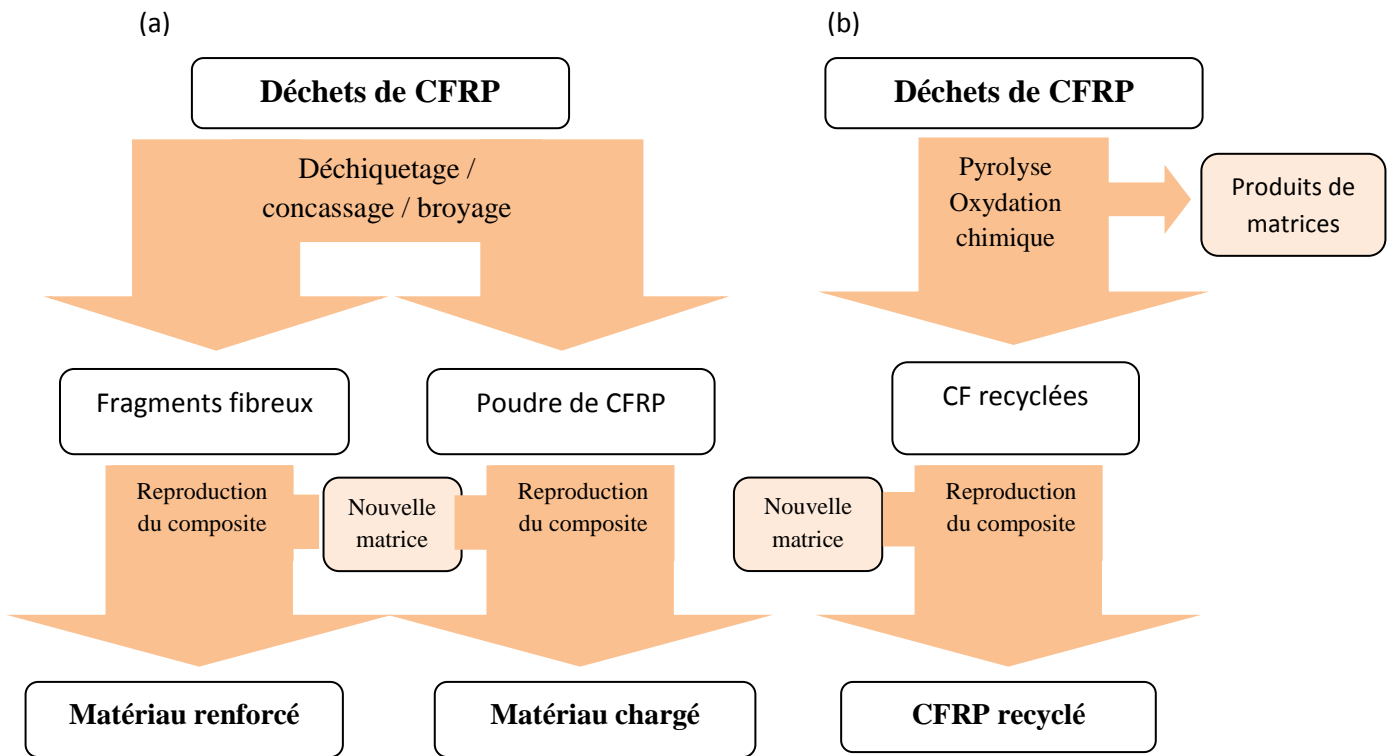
(a)

Déchets de CFRP

Déchiquetage / concassage / broyage

Fragments fibreux

Poudre de CFRP

Reproduction du composite

Nouvelle matrice

Reproduction du composite

Matériau renforcé

Matériau chargé

(b)

Déchets de CFRP

Pyrolyse
Oxydation chimique

Produits de matrices

CF recyclées

Nouvelle matrice

Reproduction du composite

CFRP recyclé